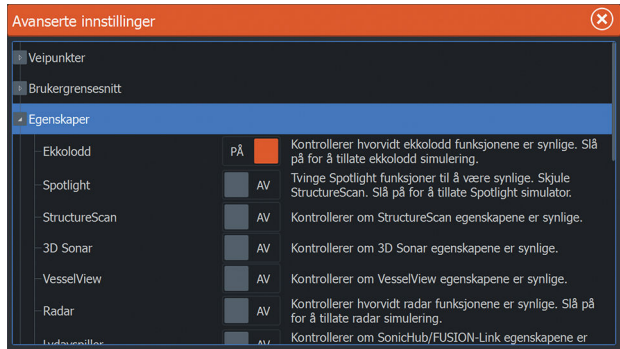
Avanserte innstillinger

Veipunkter

Brukergrensesnitt

Egenskaper

| | | |
|---|---|---|
| Ekkolodd | PÅ | Kontrollerer hvorvidt ekkolodd funksjonene er synlige. Slå på for å tillate ekkolodd simulering. |
| Spotlight | AV | Tvinge Spotlight funksjoner til å være synlige. Skjule StructureScan. Slå på for å tillate Spotlight simulator. |
| StructureScan | AV | Kontrollerer om StructureScan egenskapene er synlige. |
| 3D Sonar | AV | Kontrollerer om 3D Sonar egenskapene er synlige. |
| VesselView | AV | Kontrollerer om VesselView egenskapene er synlige. |
| Radar | AV | Kontrollerer hvorvidt radar funksjonene er synlige. Slå på for å tillate radar simulering. |
| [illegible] | AV | Kontrollerer om SonicHub/FUSION-Link egenskapene er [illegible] |